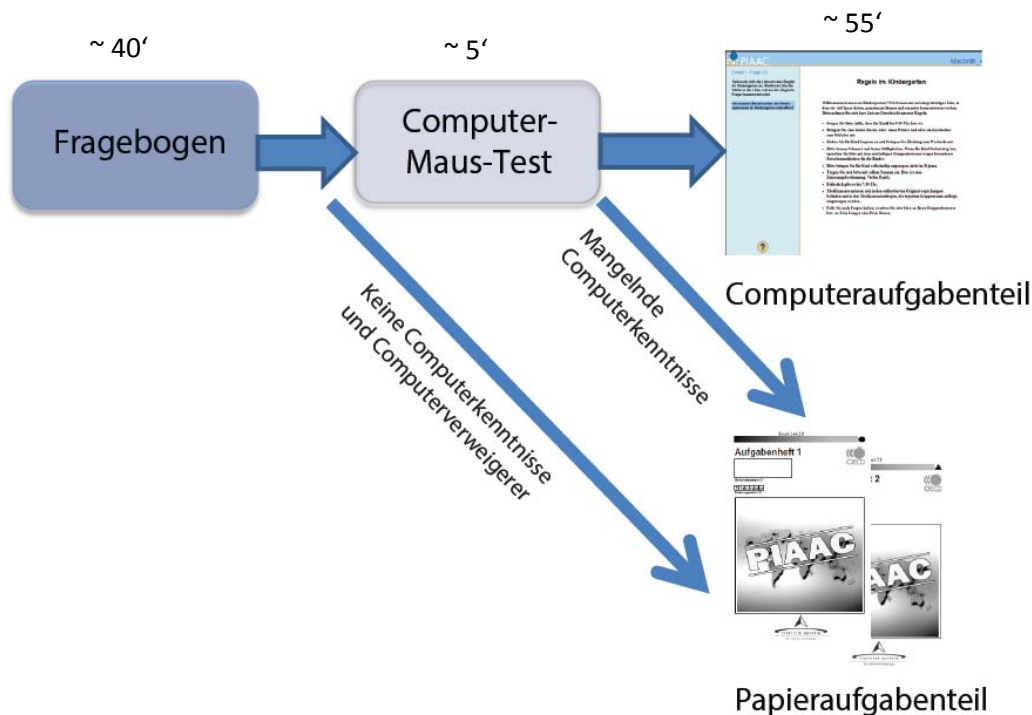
~ 40‘

~ 5‘

~ 55‘

Fragebogen

Computer-Maus-Test

PIAAC

Regeln im Kindergarten

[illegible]

Computeraufgabenteil

Mangelnde Computerkenntnisse

Keine Computerkenntnisse und Computerverweigerer

Aufgabenheft 1

PIAAC

: 2

AAC

Papieraufgabenteil